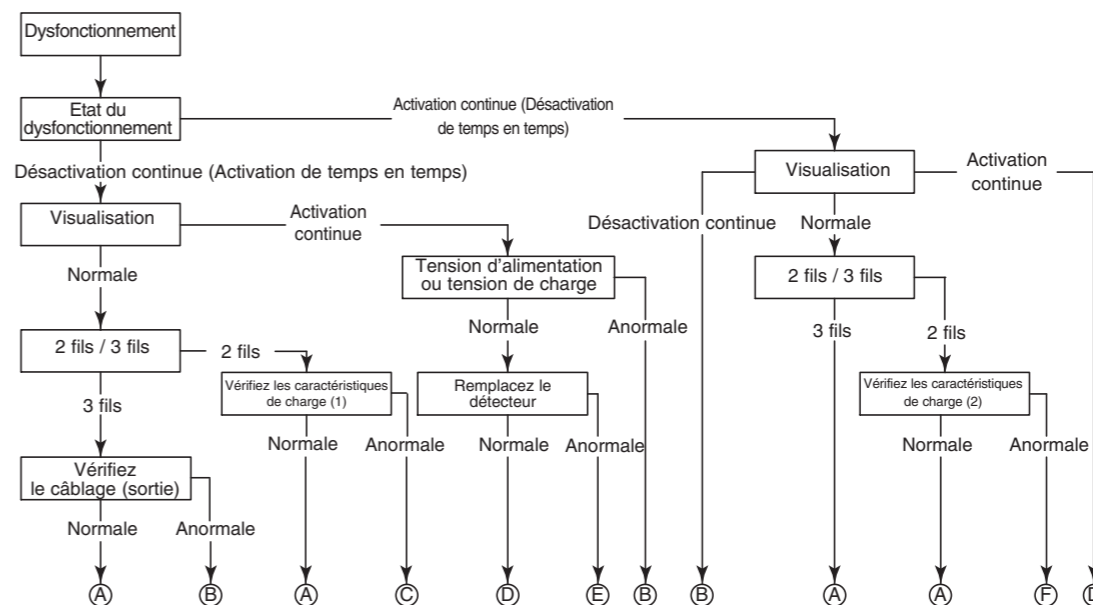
Dysfonctionnement

Etat du dysfonctionnement

Activation continue (Désactivation de temps en temps)

Désactivation continue (Activation de temps en temps)

Visualisation

Activation continue

Normale

2 fils / 3 fils

2 fils

3 fils

Vérifiez le câblage (sortie)

Normale

Anormale

Ⓐ Ⓑ

Vérifiez les caractéristiques de charge (1)

Normale

Anormale

Ⓐ Ⓒ

Tension d'alimentation ou tension de charge

Normale

Anormale

Remplacez le détecteur

Normale

Anormale

Ⓓ Ⓔ Ⓑ

Visualisation

Activation continue

Désactivation continue

Normale

Ⓑ

2 fils / 3 fils

3 fils

2 fils

Ⓐ

Vérifiez les caractéristiques de charge (2)

Normale

Anormale

Ⓐ Ⓕ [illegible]